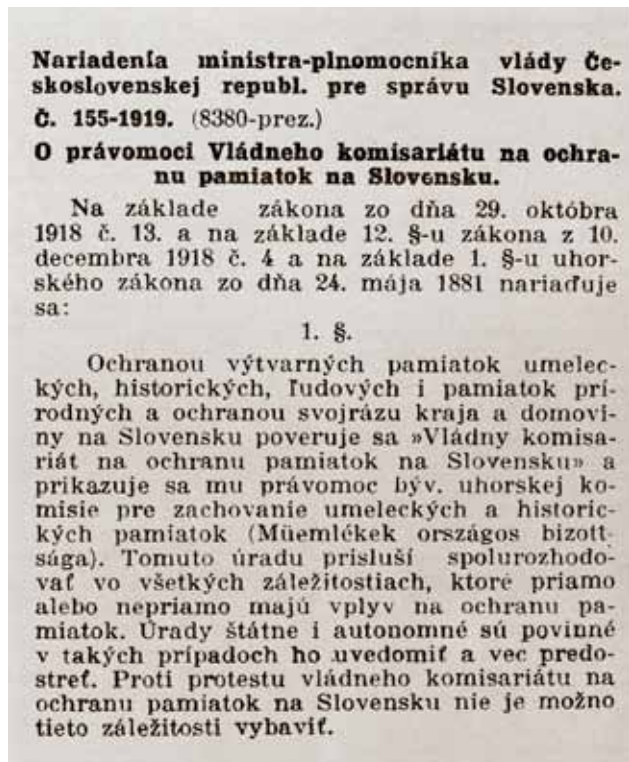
Nariadenia ministra-plnomocníka vlády Československej republ. pre správu Slovenska.

Č. 155-1919. (8380-prez.)

O právomoci Vládneho komisariátu na ochranu pamiatok na Slovensku.

Na základe zákona zo dňa 29. októbra 1918 č. 13. a na základe 12. §-u zákona z 10. decembra 1918 č. 4 a na základe 1. §-u uhorského zákona zo dňa 24. mája 1881 nariaďuje sa:

1. §.

Ochranou výtvarných pamiatok umeleckých, historických, ľudových i pamiatok prírodných a ochranou svojrázu kraja a domoviny na Slovensku poveruje sa »Vládny komisariát na ochranu pamiatok na Slovensku« a prikazuje sa mu právomoc býv. uhorskej komisie pre zachovanie umeleckých a historických pamiatok (Müemlékek országos bizottsága). Tomuto úradu prislúší spolurozhodovať vo všetkých záležitostiach, ktoré priamo alebo nepriamo majú vplyv na ochranu pamiatok. Úrady štátne i autonomné sú povinné v takých prípadoch ho uvedomiť a vec predostreť. Proti protestu vládneho komisariátu na ochranu pamiatok na Slovensku nie je možno tieto záležitosti vybaviť.